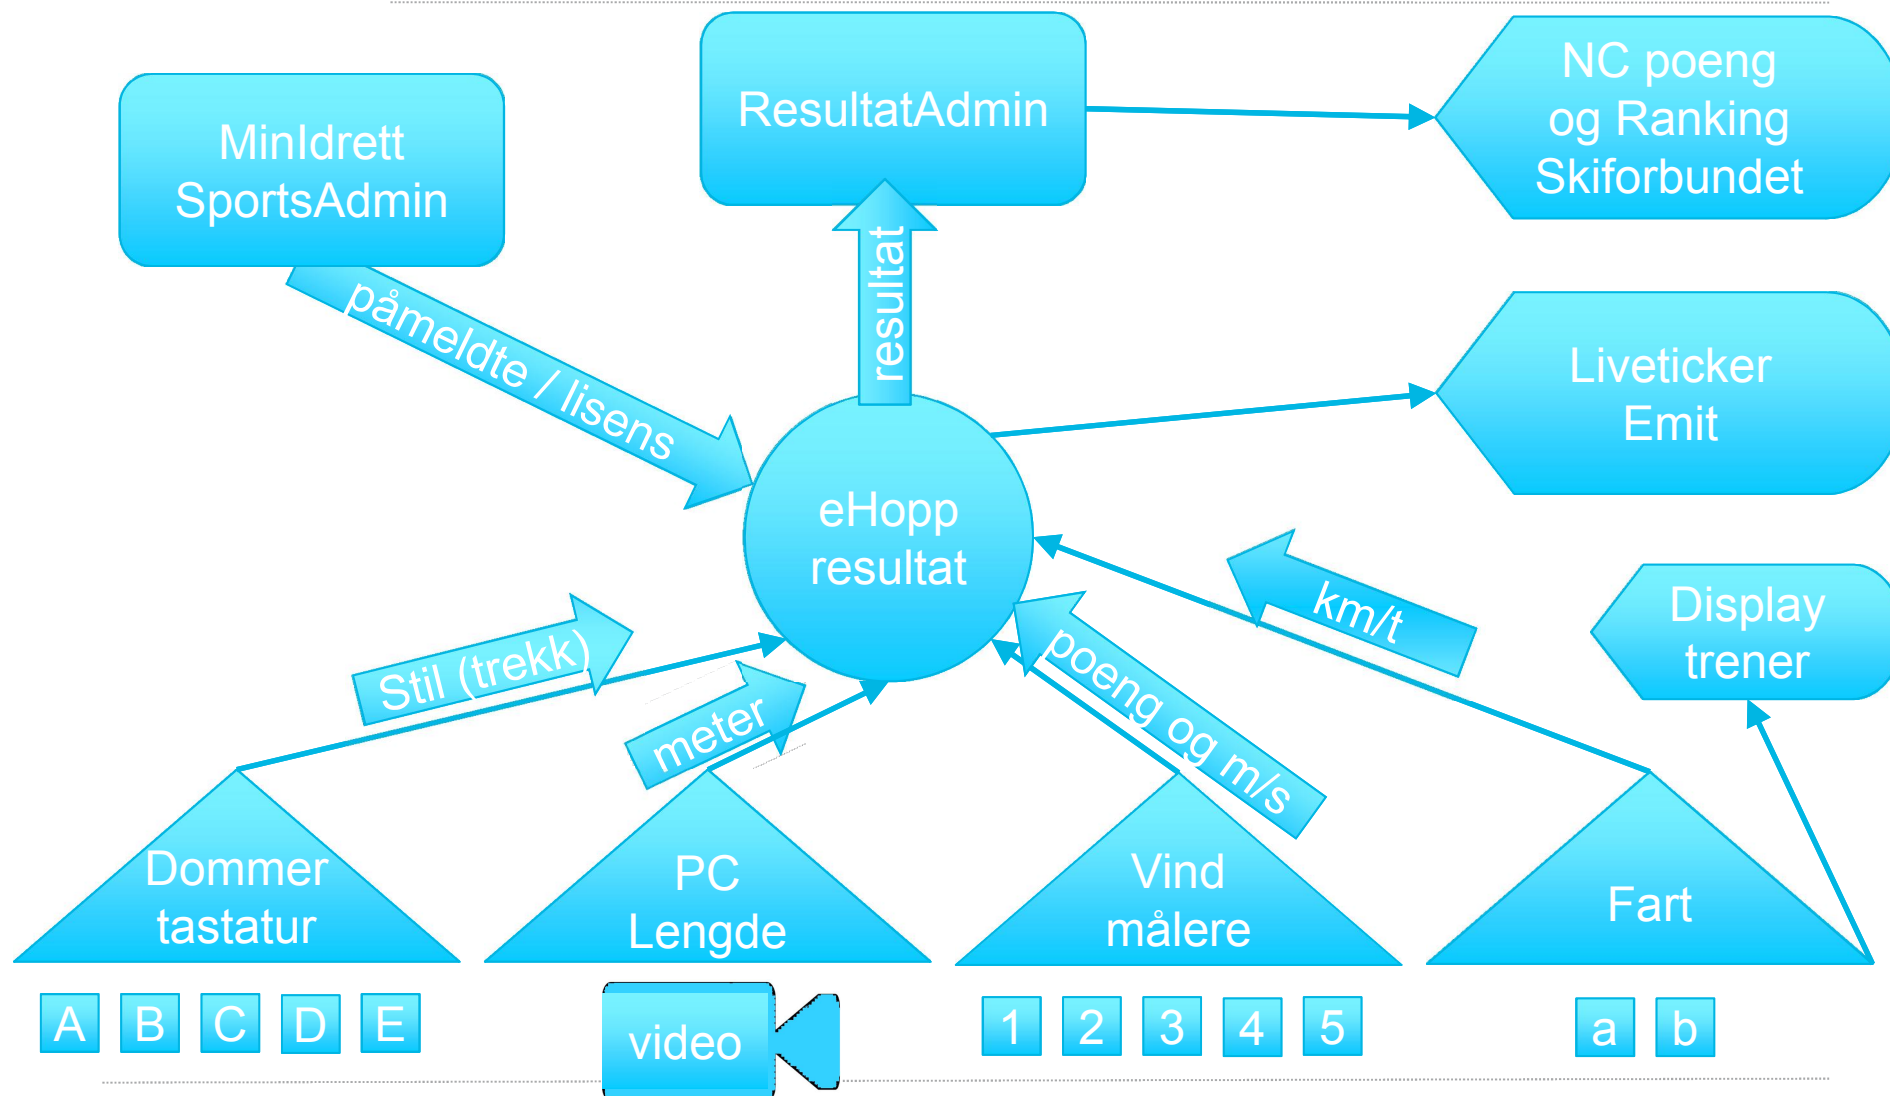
MinIdrett SportsAdmin

ResultatAdmin

NC poeng og Ranking Skiforbundet

påmeldte / lisens

resultat

Liveticker Emit

eHopp resultat

km/t

Display trener

Stil (trekk)

meter

poeng og m/s

Dommer tastatur

PC Lengde

Vind målere

Fart

A B C D E

video

1 2 3 4 5

a b